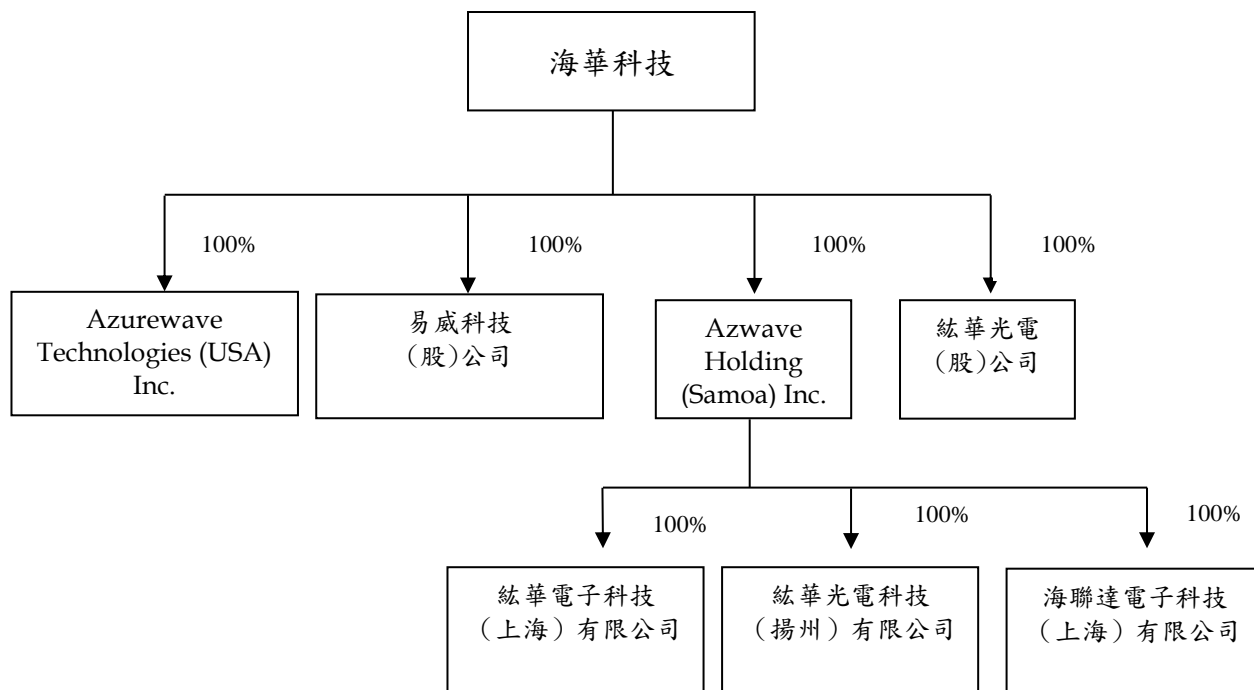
海華科技

100%

Azurewave Technologies (USA) Inc.

100%

易威科技(股)公司

100%

Azwave Holding (Samoa) Inc.

100%

紘華光電(股)公司

100%

紘華電子科技（上海）有限公司

100%

紘華光電科技（揚州）有限公司

100%

海聯達電子科技（上海）有限公司